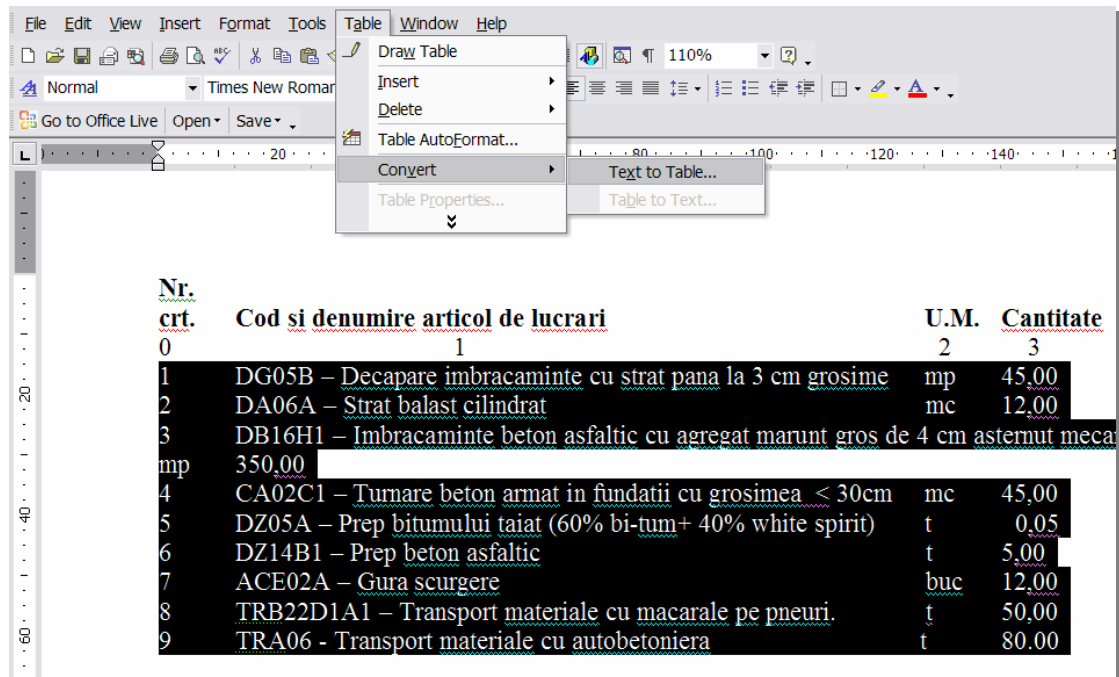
File Edit View Insert Format Tools Table Window Help

110%

Normal Times New Roman

Go to Office Live Open Save

Draw Table
Insert
Delete
Table AutoFormat...
Convert
Table Properties...

Text to Table...
Table to Text...

20 80 100 120 140

Nr. crt. | Cod si denumire articol de lucrari | U.M. | Cantitate
0 | 1 | 2 | 3
1 DG05B – Decapare imbracaminte cu strat pana la 3 cm grosime mp 45,00
2 DA06A – Strat balast cilindrat mc 12,00
3 DB16H1 – Imbracaminte beton asfaltic cu agregat marunt gros de 4 cm asternut meca
mp 350,00
4 CA02C1 – Turnare beton armat in fundatii cu grosimea < 30cm mc 45,00
5 DZ05A – Prep bitumului taiat (60% bi-tum+ 40% white spirit) t 0,05
6 DZ14B1 – Prep beton asfaltic t 5,00
7 ACE02A – Gura scurgere buc 12,00
8 TRB22D1A1 – Transport materiale cu macarale pe pneuri. t 50,00
9 TRA06 - Transport materiale cu autobetoniera t 80.00

20
40
60